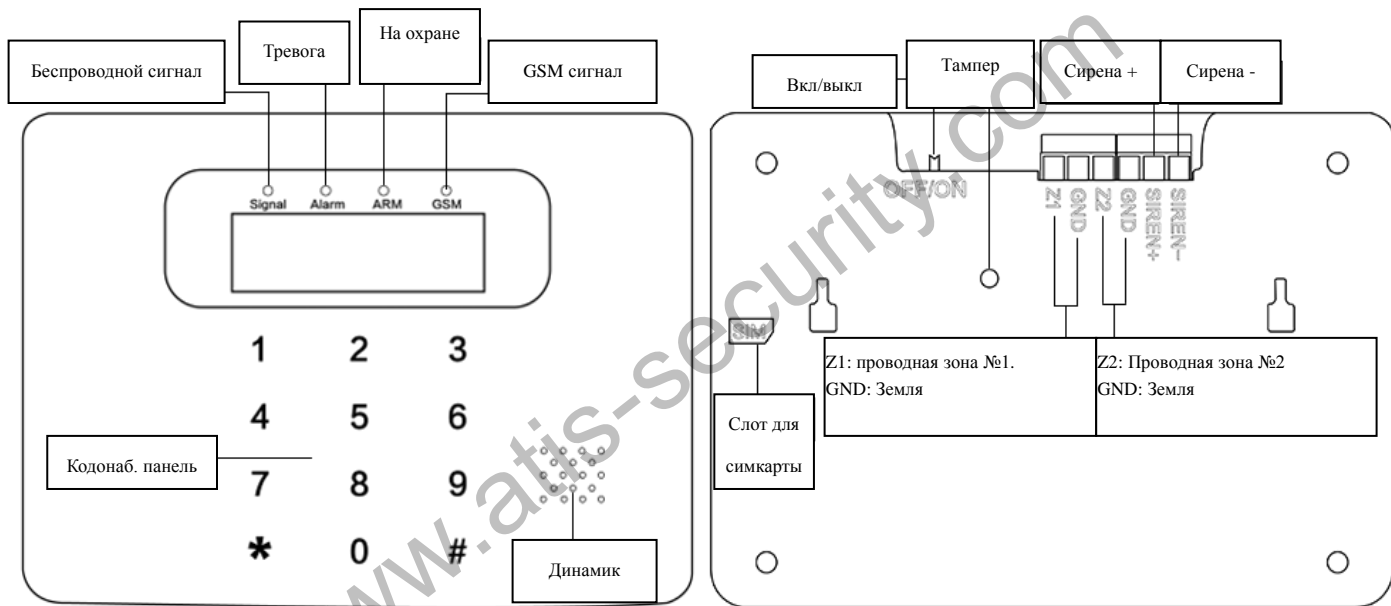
Беспроводной сигнал

Тревога

На охране

GSM сигнал

Signal Alarm ARM GSM

1 2 3
4 5 6
7 8 9
* 0 #

Кодонаб. панель

Динамик

Вкл/выкл

Тампер

Сирена +

Сирена -

OFF/ON

Z1 GND Z2 GND SIREN+ SIREN-

SIM

Z1: проводная зона №1.
GND: Земля

Z2: Проводная зона №2
GND: Земля

Слот для симкарты

www.atis-security.com